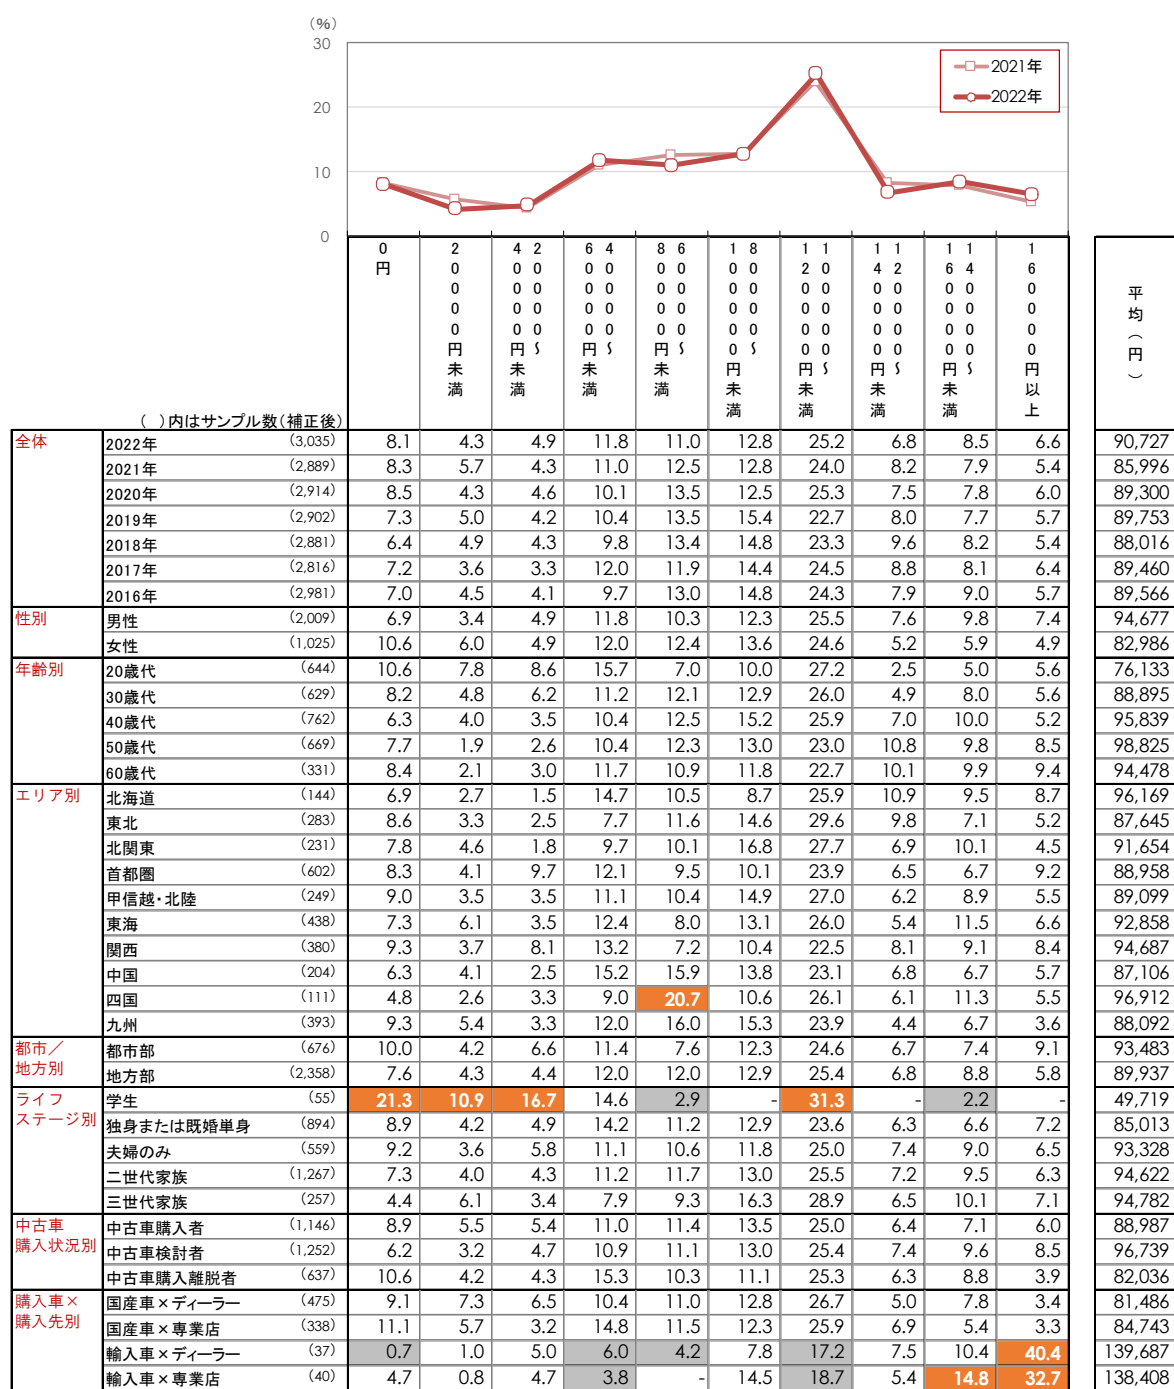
（%）
30
20
10
0

2021年
2022年

| | | | 0円 | 20000円未満 | 40000円〜20000円未満 | 60000円〜40000円未満 | 80000円〜60000円未満 | 100000円〜80000円未満 | 120000円〜100000円未満 | 140000円〜120000円未満 | 160000円〜140000円未満 | 160000円以上 | 平均（円） |
|---|---|---|---|---|---|---|---|---|---|---|---|---|---|
| | （ ）内はサンプル数（補正後） | | | | | | | | | | | | |
| 全体 | 2022年 | (3,035) | 8.1 | 4.3 | 4.9 | 11.8 | 11.0 | 12.8 | 25.2 | 6.8 | 8.5 | 6.6 | 90,727 |
| | 2021年 | (2,889) | 8.3 | 5.7 | 4.3 | 11.0 | 12.5 | 12.8 | 24.0 | 8.2 | 7.9 | 5.4 | 85,996 |
| | 2020年 | (2,914) | 8.5 | 4.3 | 4.6 | 10.1 | 13.5 | 12.5 | 25.3 | 7.5 | 7.8 | 6.0 | 89,300 |
| | 2019年 | (2,902) | 7.3 | 5.0 | 4.2 | 10.4 | 13.5 | 15.4 | 22.7 | 8.0 | 7.7 | 5.7 | 89,753 |
| | 2018年 | (2,881) | 6.4 | 4.9 | 4.3 | 9.8 | 13.4 | 14.8 | 23.3 | 9.6 | 8.2 | 5.4 | 88,016 |
| | 2017年 | (2,816) | 7.2 | 3.6 | 3.3 | 12.0 | 11.9 | 14.4 | 24.5 | 8.8 | 8.1 | 6.4 | 89,460 |
| | 2016年 | (2,981) | 7.0 | 4.5 | 4.1 | 9.7 | 13.0 | 14.8 | 24.3 | 7.9 | 9.0 | 5.7 | 89,566 |
| 性別 | 男性 | (2,009) | 6.9 | 3.4 | 4.9 | 11.8 | 10.3 | 12.3 | 25.5 | 7.6 | 9.8 | 7.4 | 94,677 |
| | 女性 | (1,025) | 10.6 | 6.0 | 4.9 | 12.0 | 12.4 | 13.6 | 24.6 | 5.2 | 5.9 | 4.9 | 82,986 |
| 年齢別 | 20歳代 | (644) | 10.6 | 7.8 | 8.6 | 15.7 | 7.0 | 10.0 | 27.2 | 2.5 | 5.0 | 5.6 | 76,133 |
| | 30歳代 | (629) | 8.2 | 4.8 | 6.2 | 11.2 | 12.1 | 12.9 | 26.0 | 4.9 | 8.0 | 5.6 | 88,895 |
| | 40歳代 | (762) | 6.3 | 4.0 | 3.5 | 10.4 | 12.5 | 15.2 | 25.9 | 7.0 | 10.0 | 5.2 | 95,839 |
| | 50歳代 | (669) | 7.7 | 1.9 | 2.6 | 10.4 | 12.3 | 13.0 | 23.0 | 10.8 | 9.8 | 8.5 | 98,825 |
| | 60歳代 | (331) | 8.4 | 2.1 | 3.0 | 11.7 | 10.9 | 11.8 | 22.7 | 10.1 | 9.9 | 9.4 | 94,478 |
| エリア別 | 北海道 | (144) | 6.9 | 2.7 | 1.5 | 14.7 | 10.5 | 8.7 | 25.9 | 10.9 | 9.5 | 8.7 | 96,169 |
| | 東北 | (283) | 8.6 | 3.3 | 2.5 | 7.7 | 11.6 | 14.6 | 29.6 | 9.8 | 7.1 | 5.2 | 87,645 |
| | 北関東 | (231) | 7.8 | 4.6 | 1.8 | 9.7 | 10.1 | 16.8 | 27.7 | 6.9 | 10.1 | 4.5 | 91,654 |
| | 首都圏 | (602) | 8.3 | 4.1 | 9.7 | 12.1 | 9.5 | 10.1 | 23.9 | 6.5 | 6.7 | 9.2 | 88,958 |
| | 甲信越・北陸 | (249) | 9.0 | 3.5 | 3.5 | 11.1 | 10.4 | 14.9 | 27.0 | 6.2 | 8.9 | 5.5 | 89,099 |
| | 東海 | (438) | 7.3 | 6.1 | 3.5 | 12.4 | 8.0 | 13.1 | 26.0 | 5.4 | 11.5 | 6.6 | 92,858 |
| | 関西 | (380) | 9.3 | 3.7 | 8.1 | 13.2 | 7.2 | 10.4 | 22.5 | 8.1 | 9.1 | 8.4 | 94,687 |
| | 中国 | (204) | 6.3 | 4.1 | 2.5 | 15.2 | 15.9 | 13.8 | 23.1 | 6.8 | 6.7 | 5.7 | 87,106 |
| | 四国 | (111) | 4.8 | 2.6 | 3.3 | 9.0 | 20.7 | 10.6 | 26.1 | 6.1 | 11.3 | 5.5 | 96,912 |
| | 九州 | (393) | 9.3 | 5.4 | 3.3 | 12.0 | 16.0 | 15.3 | 23.9 | 4.4 | 6.7 | 3.6 | 88,092 |
| 都市／地方別 | 都市部 | (676) | 10.0 | 4.2 | 6.6 | 11.4 | 7.6 | 12.3 | 24.6 | 6.7 | 7.4 | 9.1 | 93,483 |
| | 地方部 | (2,358) | 7.6 | 4.3 | 4.4 | 12.0 | 12.0 | 12.9 | 25.4 | 6.8 | 8.8 | 5.8 | 89,937 |
| ライフステージ別 | 学生 | (55) | 21.3 | 10.9 | 16.7 | 14.6 | 2.9 | - | 31.3 | - | 2.2 | - | 49,719 |
| | 独身または既婚単身 | (894) | 8.9 | 4.2 | 4.9 | 14.2 | 11.2 | 12.9 | 23.6 | 6.3 | 6.6 | 7.2 | 85,013 |
| | 夫婦のみ | (559) | 9.2 | 3.6 | 5.8 | 11.1 | 10.6 | 11.8 | 25.0 | 7.4 | 9.0 | 6.5 | 93,328 |
| | 二世代家族 | (1,267) | 7.3 | 4.0 | 4.3 | 11.2 | 11.7 | 13.0 | 25.5 | 7.2 | 9.5 | 6.3 | 94,622 |
| | 三世代家族 | (257) | 4.4 | 6.1 | 3.4 | 7.9 | 9.3 | 16.3 | 28.9 | 6.5 | 10.1 | 7.1 | 94,782 |
| 中古車購入状況別 | 中古車購入者 | (1,146) | 8.9 | 5.5 | 5.4 | 11.0 | 11.4 | 13.5 | 25.0 | 6.4 | 7.1 | 6.0 | 88,987 |
| | 中古車検討者 | (1,252) | 6.2 | 3.2 | 4.7 | 10.9 | 11.1 | 13.0 | 25.4 | 7.4 | 9.6 | 8.5 | 96,739 |
| | 中古車購入離脱者 | (637) | 10.6 | 4.2 | 4.3 | 15.3 | 10.3 | 11.1 | 25.3 | 6.3 | 8.8 | 3.9 | 82,036 |
| 購入車×購入先別 | 国産車×ディーラー | (475) | 9.1 | 7.3 | 6.5 | 10.4 | 11.0 | 12.8 | 26.7 | 5.0 | 7.8 | 3.4 | 81,486 |
| | 国産車×専業店 | (338) | 11.1 | 5.7 | 3.2 | 14.8 | 11.5 | 12.3 | 25.9 | 6.9 | 5.4 | 3.3 | 84,743 |
| | 輸入車×ディーラー | (37) | 0.7 | 1.0 | 5.0 | 6.0 | 4.2 | 7.8 | 17.2 | 7.5 | 10.4 | 40.4 | 139,687 |
| | 輸入車×専業店 | (40) | 4.7 | 0.8 | 4.7 | 3.8 | - | 14.5 | 18.7 | 5.4 | 14.8 | 32.7 | 138,408 |